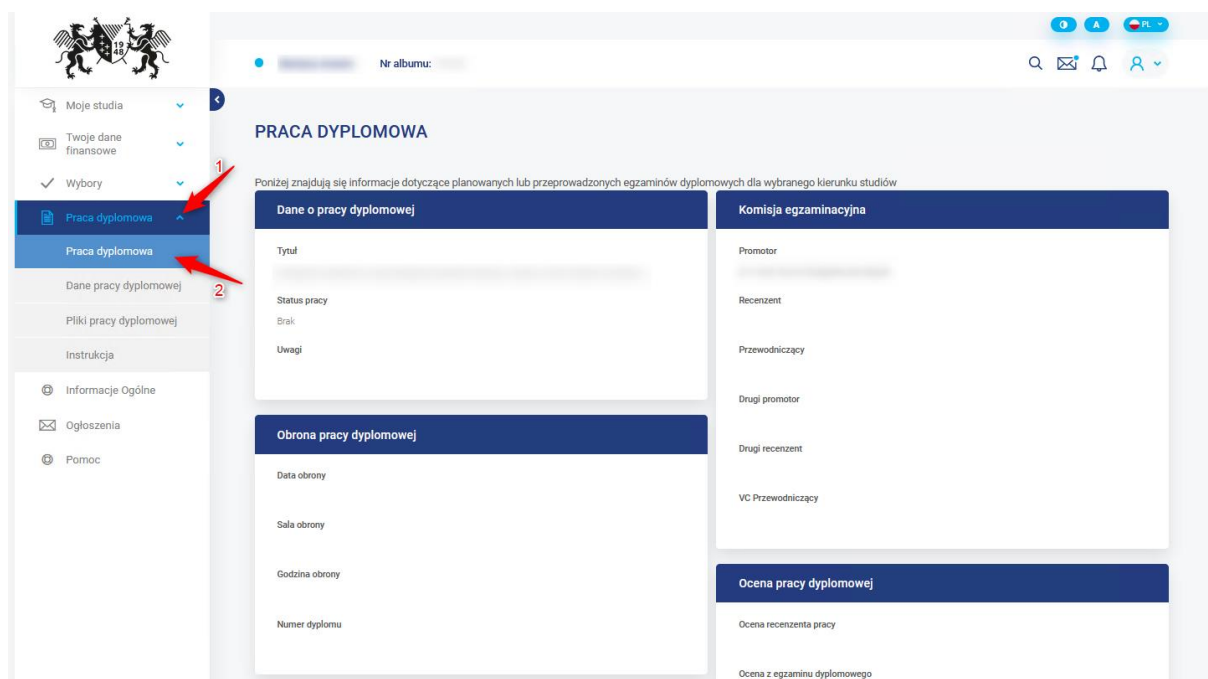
19 48

A PL

Nr albumu: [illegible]

Moje studia
Twoje dane finansowe
Wybory
Praca dyplomowa
Praca dyplomowa
Dane pracy dyplomowej
Pliki pracy dyplomowej
Instrukcja
Informacje Ogólne
Ogłoszenia
Pomoc

1
2

PRACA DYPLOMOWA

Poniżej znajdują się informacje dotyczące planowanych lub przeprowadzonych egzaminów dyplomowych dla wybranego kierunku studiów

Dane o pracy dyplomowej

Tytuł
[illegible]
Status pracy
Brak
Uwagi

Obrona pracy dyplomowej

Data obrony
Sala obrony
Godzina obrony
Numer dyplomu

Komisja egzaminacyjna

Promotor
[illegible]
Recenzent
Przewodniczący
Drugi promotor
Drugi recenzent
VC Przewodniczący

Ocena pracy dyplomowej

Ocena recenzenta pracy
Ocena z egzaminu dyplomowego